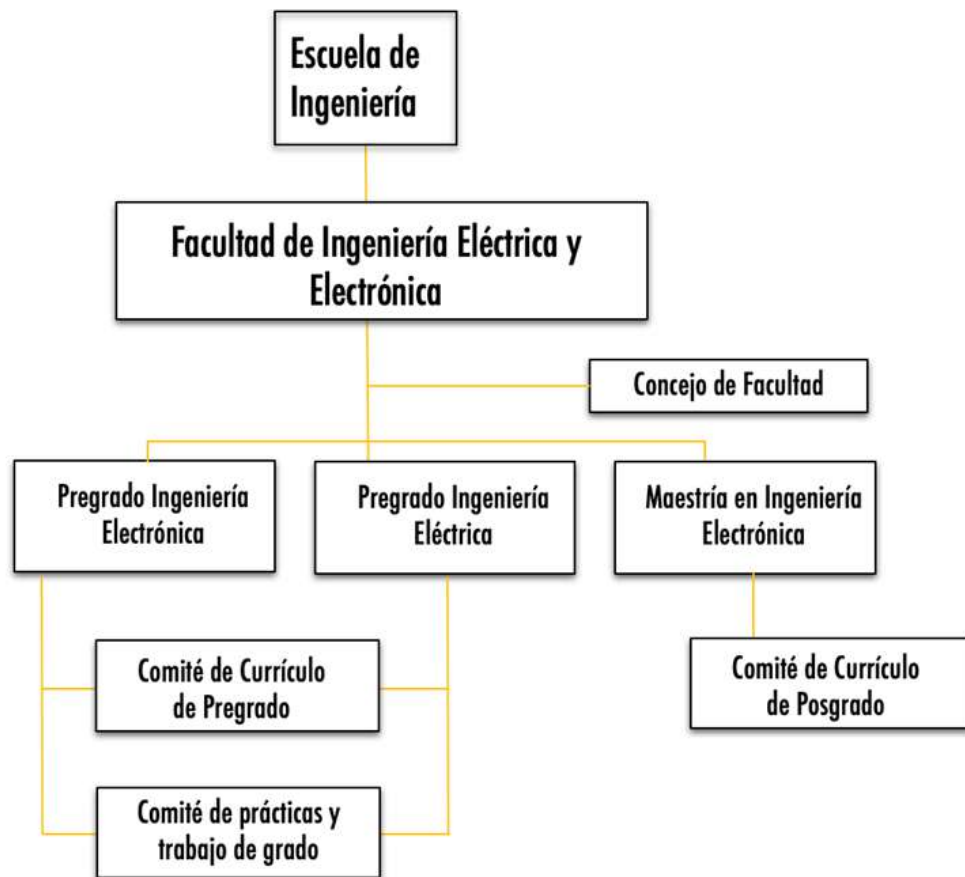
Escuela de Ingeniería

Facultad de Ingeniería Eléctrica y Electrónica

Concejo de Facultad

Pregrado Ingeniería Electrónica

Pregrado Ingeniería Eléctrica

Maestría en Ingeniería Electrónica

Comité de Currículo de Pregrado

Comité de Currículo de Posgrado

Comité de prácticas y trabajo de grado